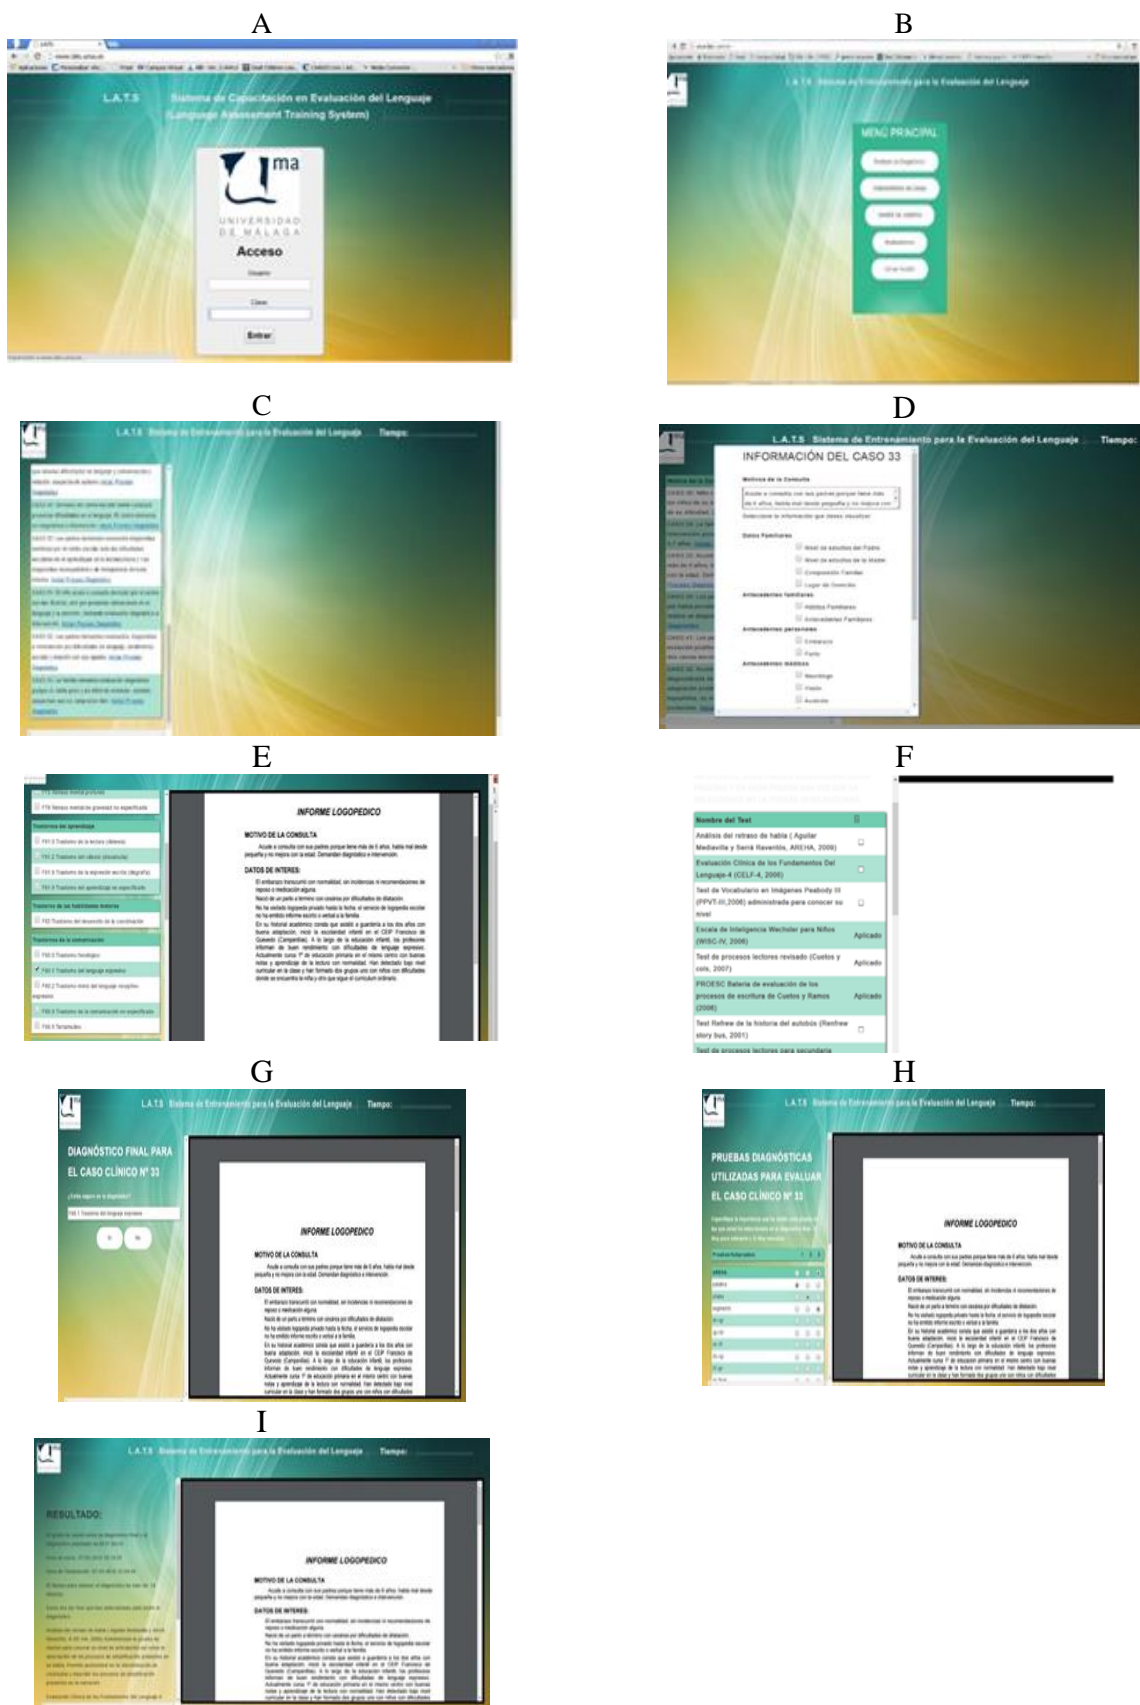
A

L.A.T.S Sistema de Capacitación en Evaluación del Lenguaje (Language Assessment Training System)

ma
UNIVERSIDAD DE MÁLAGA
Acceso
Usuario
Clave
Entrar

B

L.A.T.S Sistema de Entrenamiento para la Evaluación del Lenguaje

MENÚ PRINCIPAL

C

L.A.T.S Sistema de Entrenamiento para la Evaluación del Lenguaje Tiempo:

D

L.A.T.S Sistema de Entrenamiento para la Evaluación del Lenguaje Tiempo:

INFORMACIÓN DEL CASO 33

Motivos de la Consulta

Acude a consulta con sus padres porque tiene más de 6 años, habla mal desde pequeña y no mejora con

Seleccione la información que desea visualizar

Datos Familiares
Nivel de estudios del Padre
Nivel de estudios de la Madre
Composición Familiar
Lugar de Ocurrido

Antecedentes familiares
Hábitos Familiares
Antecedentes Familiares

Antecedentes personales
Embarazo
Parto

Antecedentes médicos
Neurológ
Visión
Audición

E

Trastornos del aprendizaje
Trastornos de las habilidades motoras
Trastornos de la comunicación

INFORME LOGOPEDICO

MOTIVO DE LA CONSULTA

Acude a consulta con sus padres porque tiene más de 6 años, habla mal desde pequeña y no mejora con la edad. Demandan diagnóstico e intervención.

DATOS DE INTERES:

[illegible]

F

| Nombre del Test | |
|---|---|
| Análisis del retraso de habla ( Aguilar Mediavilla y Serra Raventós, AREHA, 2006) | |
| Evaluación Clínica de los Fundamentos Del Lenguaje-4 (CELF-4, 2006) | |
| Test de Vocabulario en Imágenes Peabody III (PPVT-III,2006) administrada para conocer su nivel | |
| Escala de Inteligencia Wechsler para Niños (WISC-IV, 2006) | Aplicado |
| Test de procesos lectores revisado (Cuetos y cols, 2007) | Aplicado |
| PROESC Batería de evaluación de los procesos de escritura de Cuetos y Ramos (2006) | Aplicado |
| Test Refrew de la historia del autobús (Renfrew story bus, 2001) | |
| Test de procesos lectores para secundaria | |

G

L.A.T.S Sistema de Entrenamiento para la Evaluación del Lenguaje Tiempo:

DIAGNÓSTICO FINAL PARA EL CASO CLÍNICO Nº 33

INFORME LOGOPEDICO

MOTIVO DE LA CONSULTA

DATOS DE INTERES:

H

L.A.T.S Sistema de Entrenamiento para la Evaluación del Lenguaje Tiempo:

PRUEBAS DIAGNÓSTICAS UTILIZADAS PARA EVALUAR EL CASO CLÍNICO Nº 33

INFORME LOGOPEDICO

MOTIVO DE LA CONSULTA

DATOS DE INTERES:

I

L.A.T.S Sistema de Entrenamiento para la Evaluación del Lenguaje Tiempo:

RESULTADO:

INFORME LOGOPEDICO

MOTIVO DE LA CONSULTA

DATOS DE INTERES: